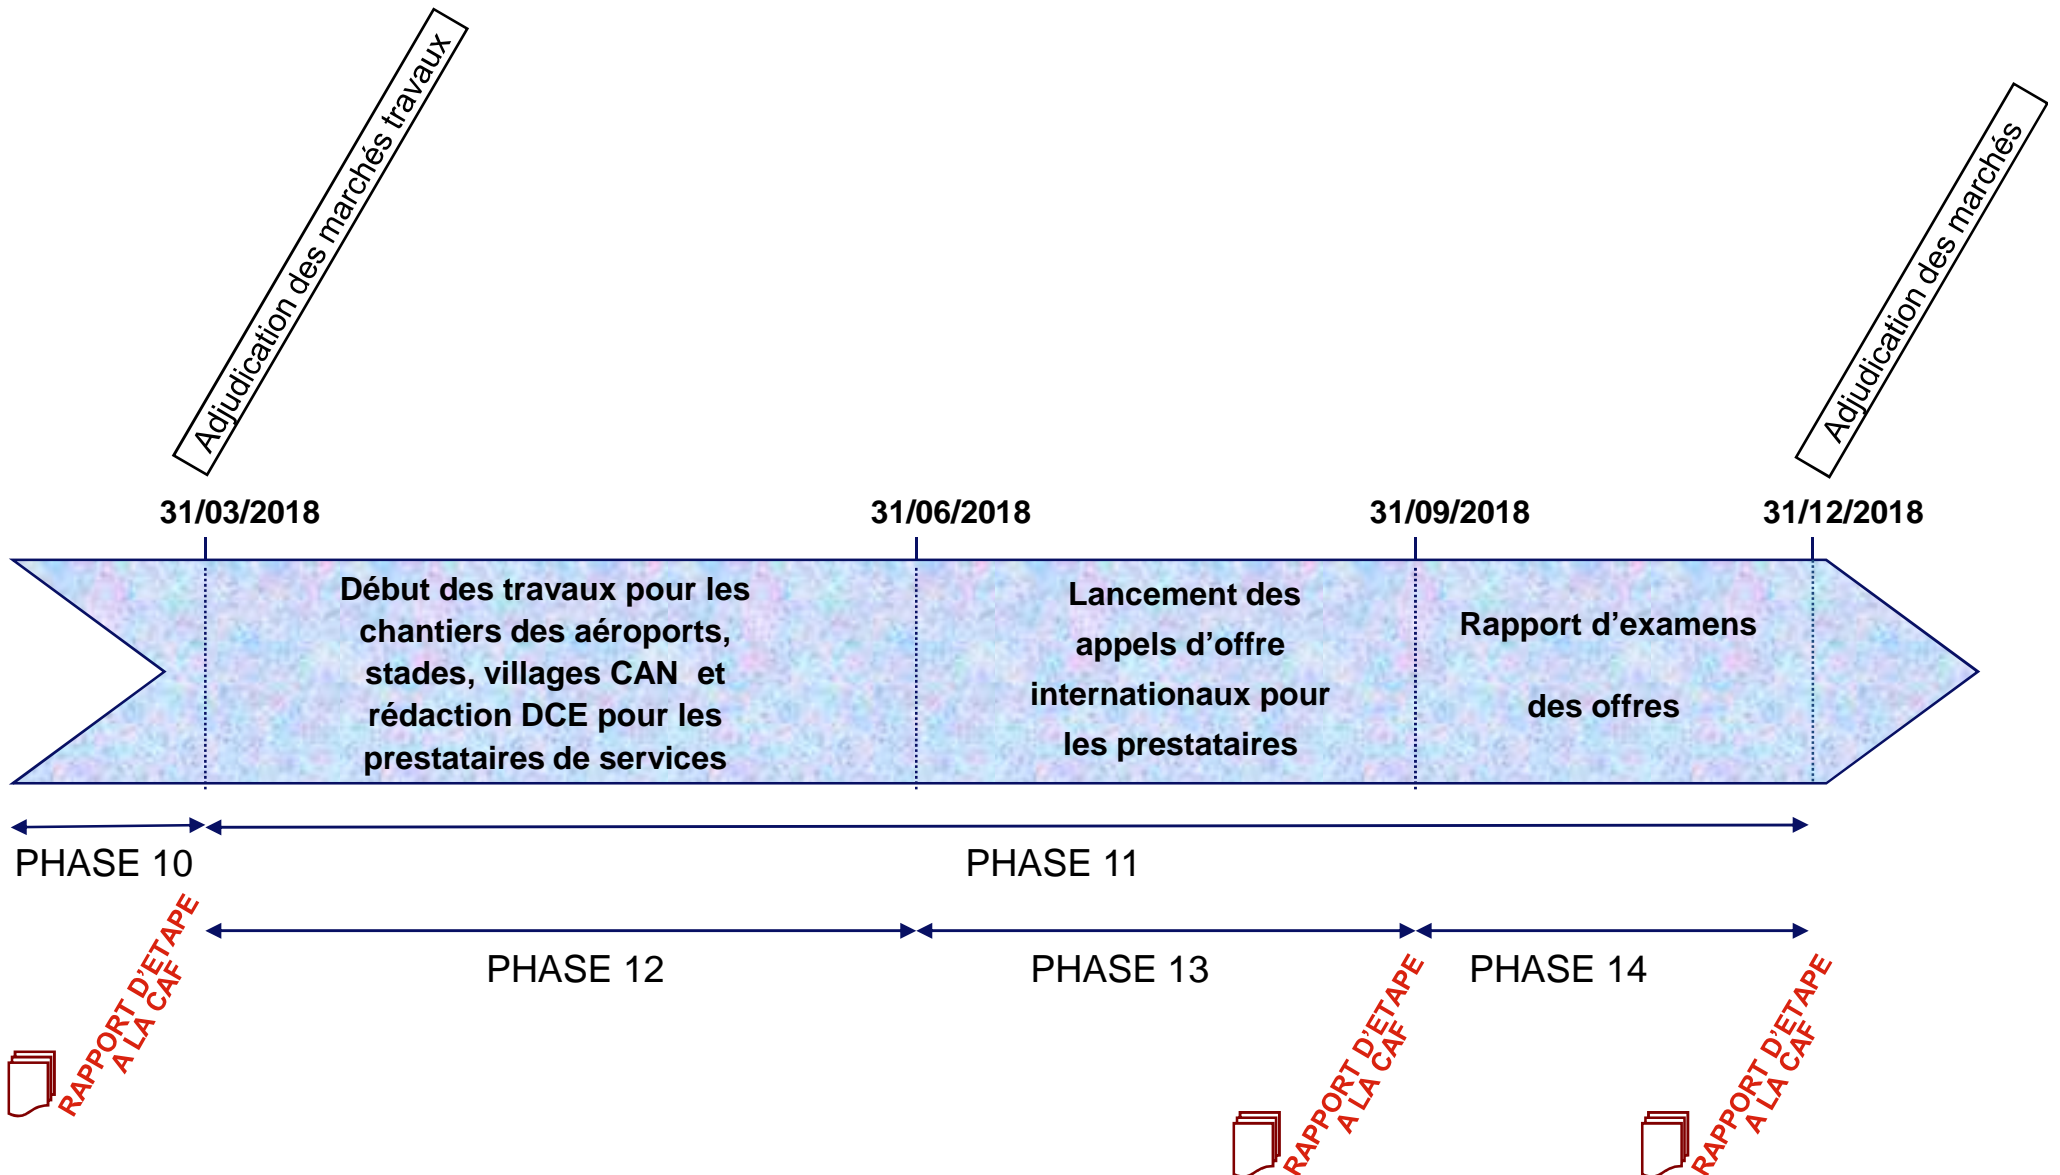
Adjudication des marchés travaux

Adjudication des marchés

31/03/2018

31/06/2018

31/09/2018

31/12/2018

Début des travaux pour les chantiers des aéroports, stades, villages CAN et rédaction DCE pour les prestataires de services

Lancement des appels d'offre internationaux pour les prestataires

Rapport d'examens

des offres

PHASE 10

PHASE 11

PHASE 12

PHASE 13

PHASE 14

RAPPORT D'ETAPE A LA CAF

RAPPORT D'ETAPE A LA CAF

RAPPORT D'ETAPE A LA CAF